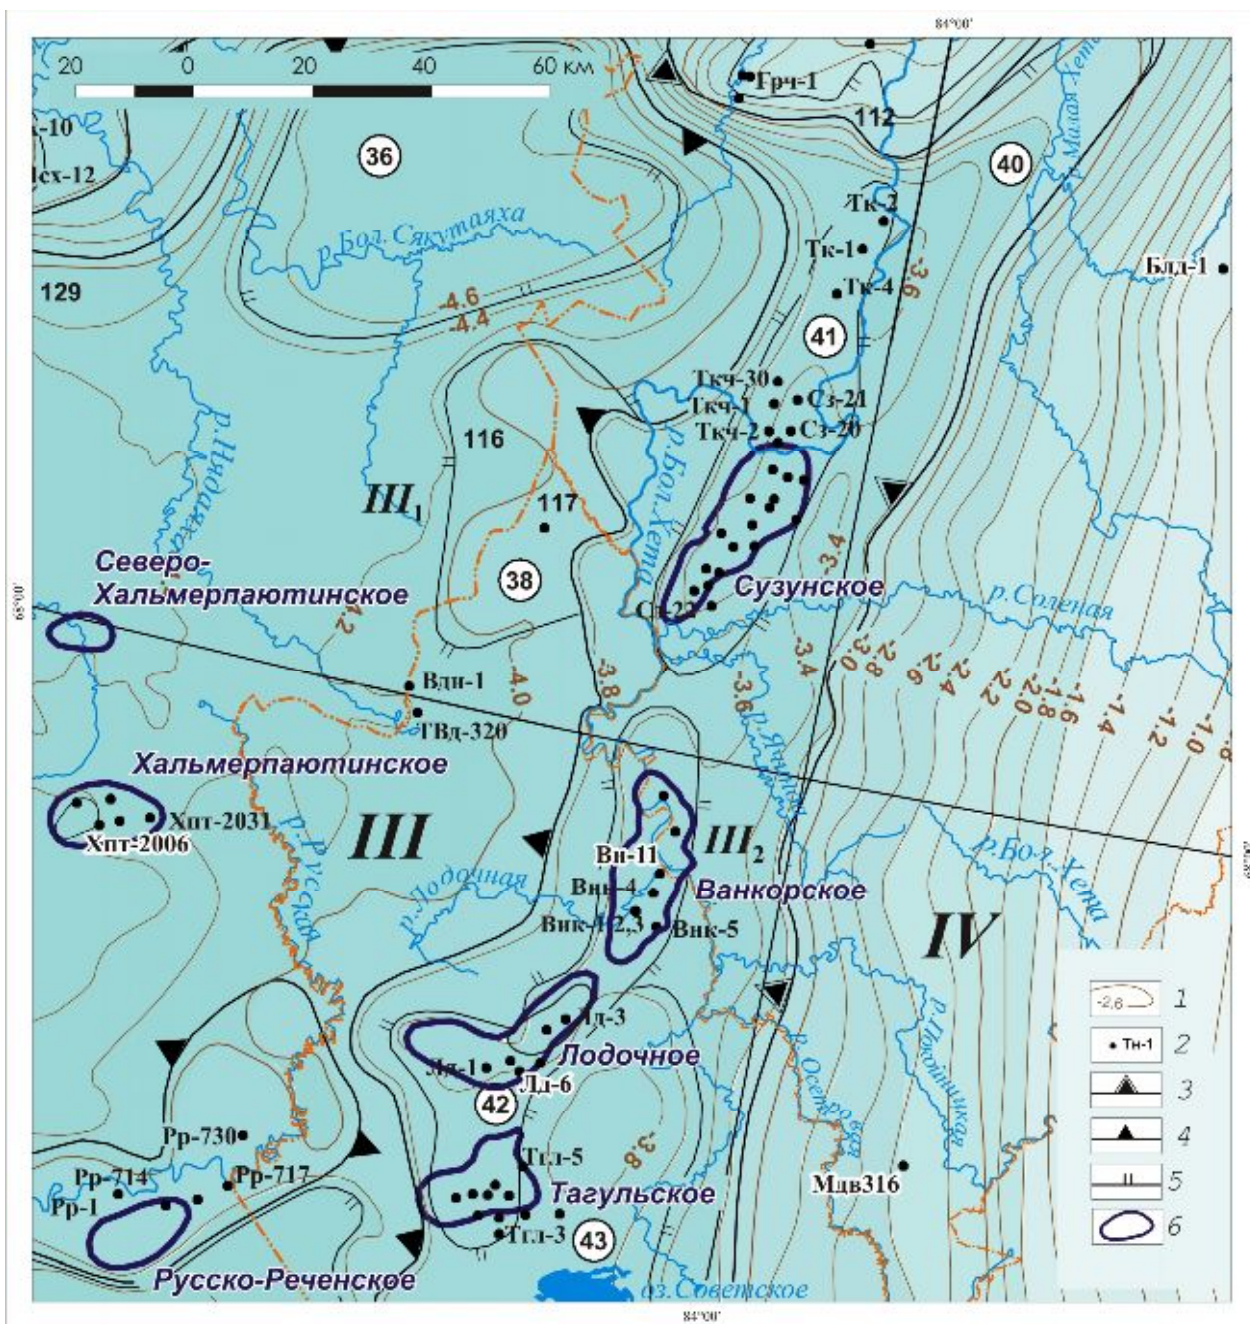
84°00'
20 0 20 40 60 км
Грч-1
112
к-10
Исх-12
36
40
р. Бол. Сякутаяха
Тк-2
Тк-1
Тк-4
Блд-1
129
-4.6
-4.4
-3.6
41
Ткч-30
Ткч-1
Ткч-2
Сз-21
Сз-20
116
р. Индяха
III$_1$
117
р. Бол. Хета
Северо-Хальмерпаютинское
38
Сузунское
Сз-22
-3.4
р. Соленая
-4.2
-4.0
-3.8
-3.4
-3.6
-3.0
-2.8
-2.6
-2.4
-2.2
-2.0
-1.8
-1.6
-1.4
-1.2
-1.0
Вдн-1
ТВд-320
р. Яковлей
Хальмерпаютинское
Хпт-2031
Хпт-2006
III
р. Русская
III$_2$
р. Бол. Хета
Вн-11
Внк-4
р. Лодочная
Внк-1,2,3
Внк-5
Ванкорское
IV
Лд-3
р. Осетровая
р. Покойницкая
Лд-1
Лодочное
Лд-6
42
Рр-730
Тгл-5
-3.8
Рр-714
Рр-717
Рр-1
Тагульское
Мдв316
Тгл-3
43
Русско-Реченское
оз. Советское
84°00'
-2.6
1
Тн-1
2
3
4
5
6